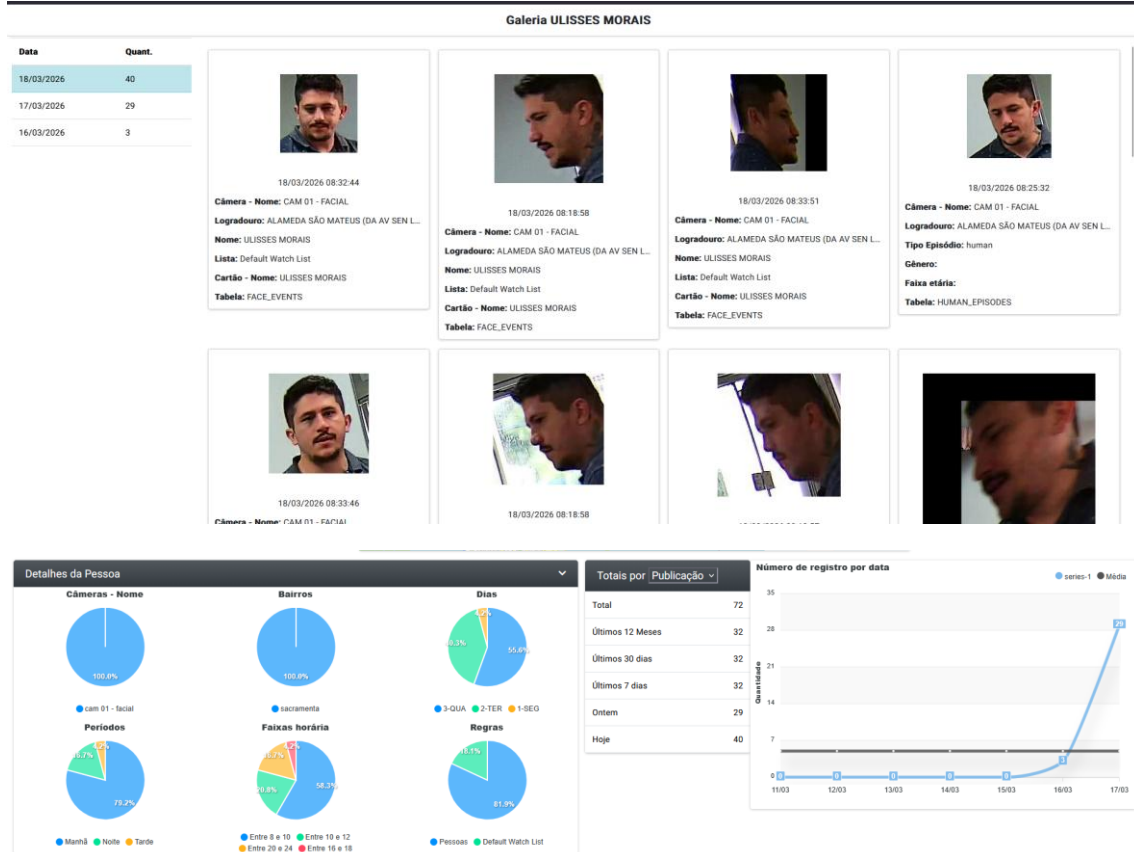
Galeria ULISSES MORAIS

| Data | Quant. |
|---|---|
| 18/03/2026 | 40 |
| 17/03/2026 | 29 |
| 16/03/2026 | 3 |

18/03/2026 08:32:44
Câmera - Nome: CAM 01 - FACIAL
Logradouro: ALAMEDA SÃO MATEUS (DA AV SEN L...
Nome: ULISSES MORAIS
Lista: Default Watch List
Cartão - Nome: ULISSES MORAIS
Tabela: FACE_EVENTS

18/03/2026 08:18:58
Câmera - Nome: CAM 01 - FACIAL
Logradouro: ALAMEDA SÃO MATEUS (DA AV SEN L...
Nome: ULISSES MORAIS
Lista: Default Watch List
Cartão - Nome: ULISSES MORAIS
Tabela: FACE_EVENTS

18/03/2026 08:33:51
Câmera - Nome: CAM 01 - FACIAL
Logradouro: ALAMEDA SÃO MATEUS (DA AV SEN L...
Nome: ULISSES MORAIS
Lista: Default Watch List
Cartão - Nome: ULISSES MORAIS
Tabela: FACE_EVENTS

18/03/2026 08:25:32
Câmera - Nome: CAM 01 - FACIAL
Logradouro: ALAMEDA SÃO MATEUS (DA AV SEN L...
Tipo Episódio: human
Gênero:
Faixa etária:
Tabela: HUMAN_EPISODES

18/03/2026 08:33:46
Câmera - Nome: CAM 01 - FACIAL

18/03/2026 08:18:58

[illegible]

Detalhes da Pessoa

Câmeras - Nome
100.0%
cam 01 - facial

Bairros
100.0%
sacramenta

Dias
55.8%
40.3%
3.9%
3-QUA 2-TER 1-SEG

Períodos
79.2%
16.7%
4.2%
Manhã Noite Tarde

Faixas horária
58.3%
20.8%
16.7%
4.2%
Entre 8 e 10 Entre 10 e 12 Entre 20 e 24 Entre 16 e 18

Regras
81.9%
18.1%
Pessoas Default Watch List

Totais por Publicação

| Total | 72 |
|---|---|
| Últimos 12 Meses | 32 |
| Últimos 30 dias | 32 |
| Últimos 7 dias | 32 |
| Ontem | 29 |
| Hoje | 40 |

Número de registro por data
series-1 Média
35
28
21
14
7
0
Quantidade
0 0 0 0 0 3 29
11/03 12/03 13/03 14/03 15/03 16/03 17/03